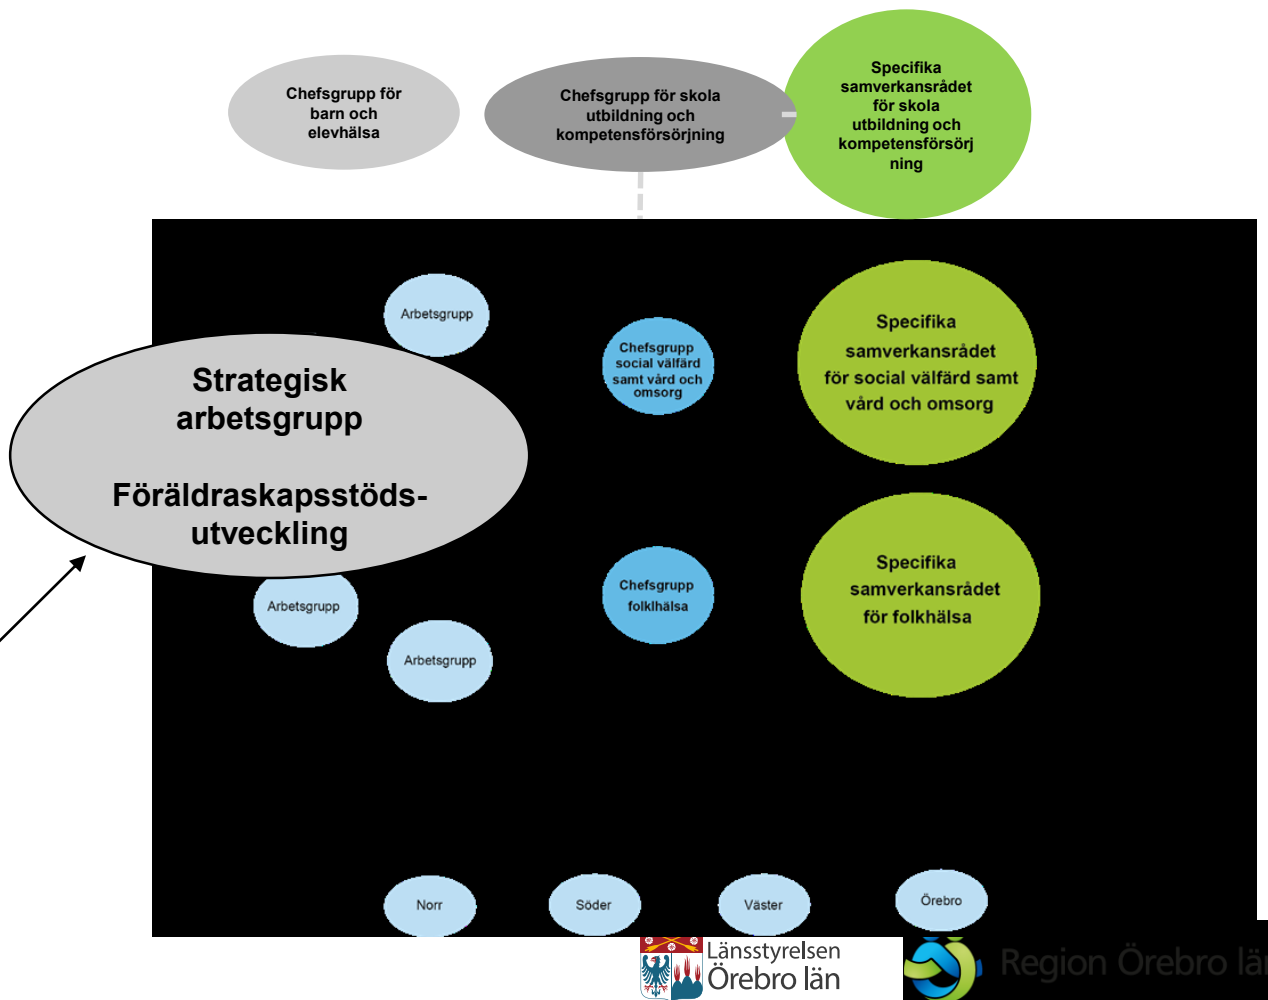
Chefsgrupp för barn och elevhälsa

Chefsgrupp för skola utbildning och kompetensförsörjning

Specifika samverkansrådet för skola utbildning och kompetensförsörj ning

Arbetsgrupp

Chefsgrupp social välfärd samt vård och omsorg

Specifika samverkansrådet för social välfärd samt vård och omsorg

Strategisk arbetsgrupp

Föräldraskapsstödsutveckling

Arbetsgrupp

Chefsgrupp folkhälsa

Specifika samverkansrådet för folkhälsa

Arbetsgrupp

Norr

Söder

Väster

Örebro

Länsstyrelsen Örebro län

Region Örebro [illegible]